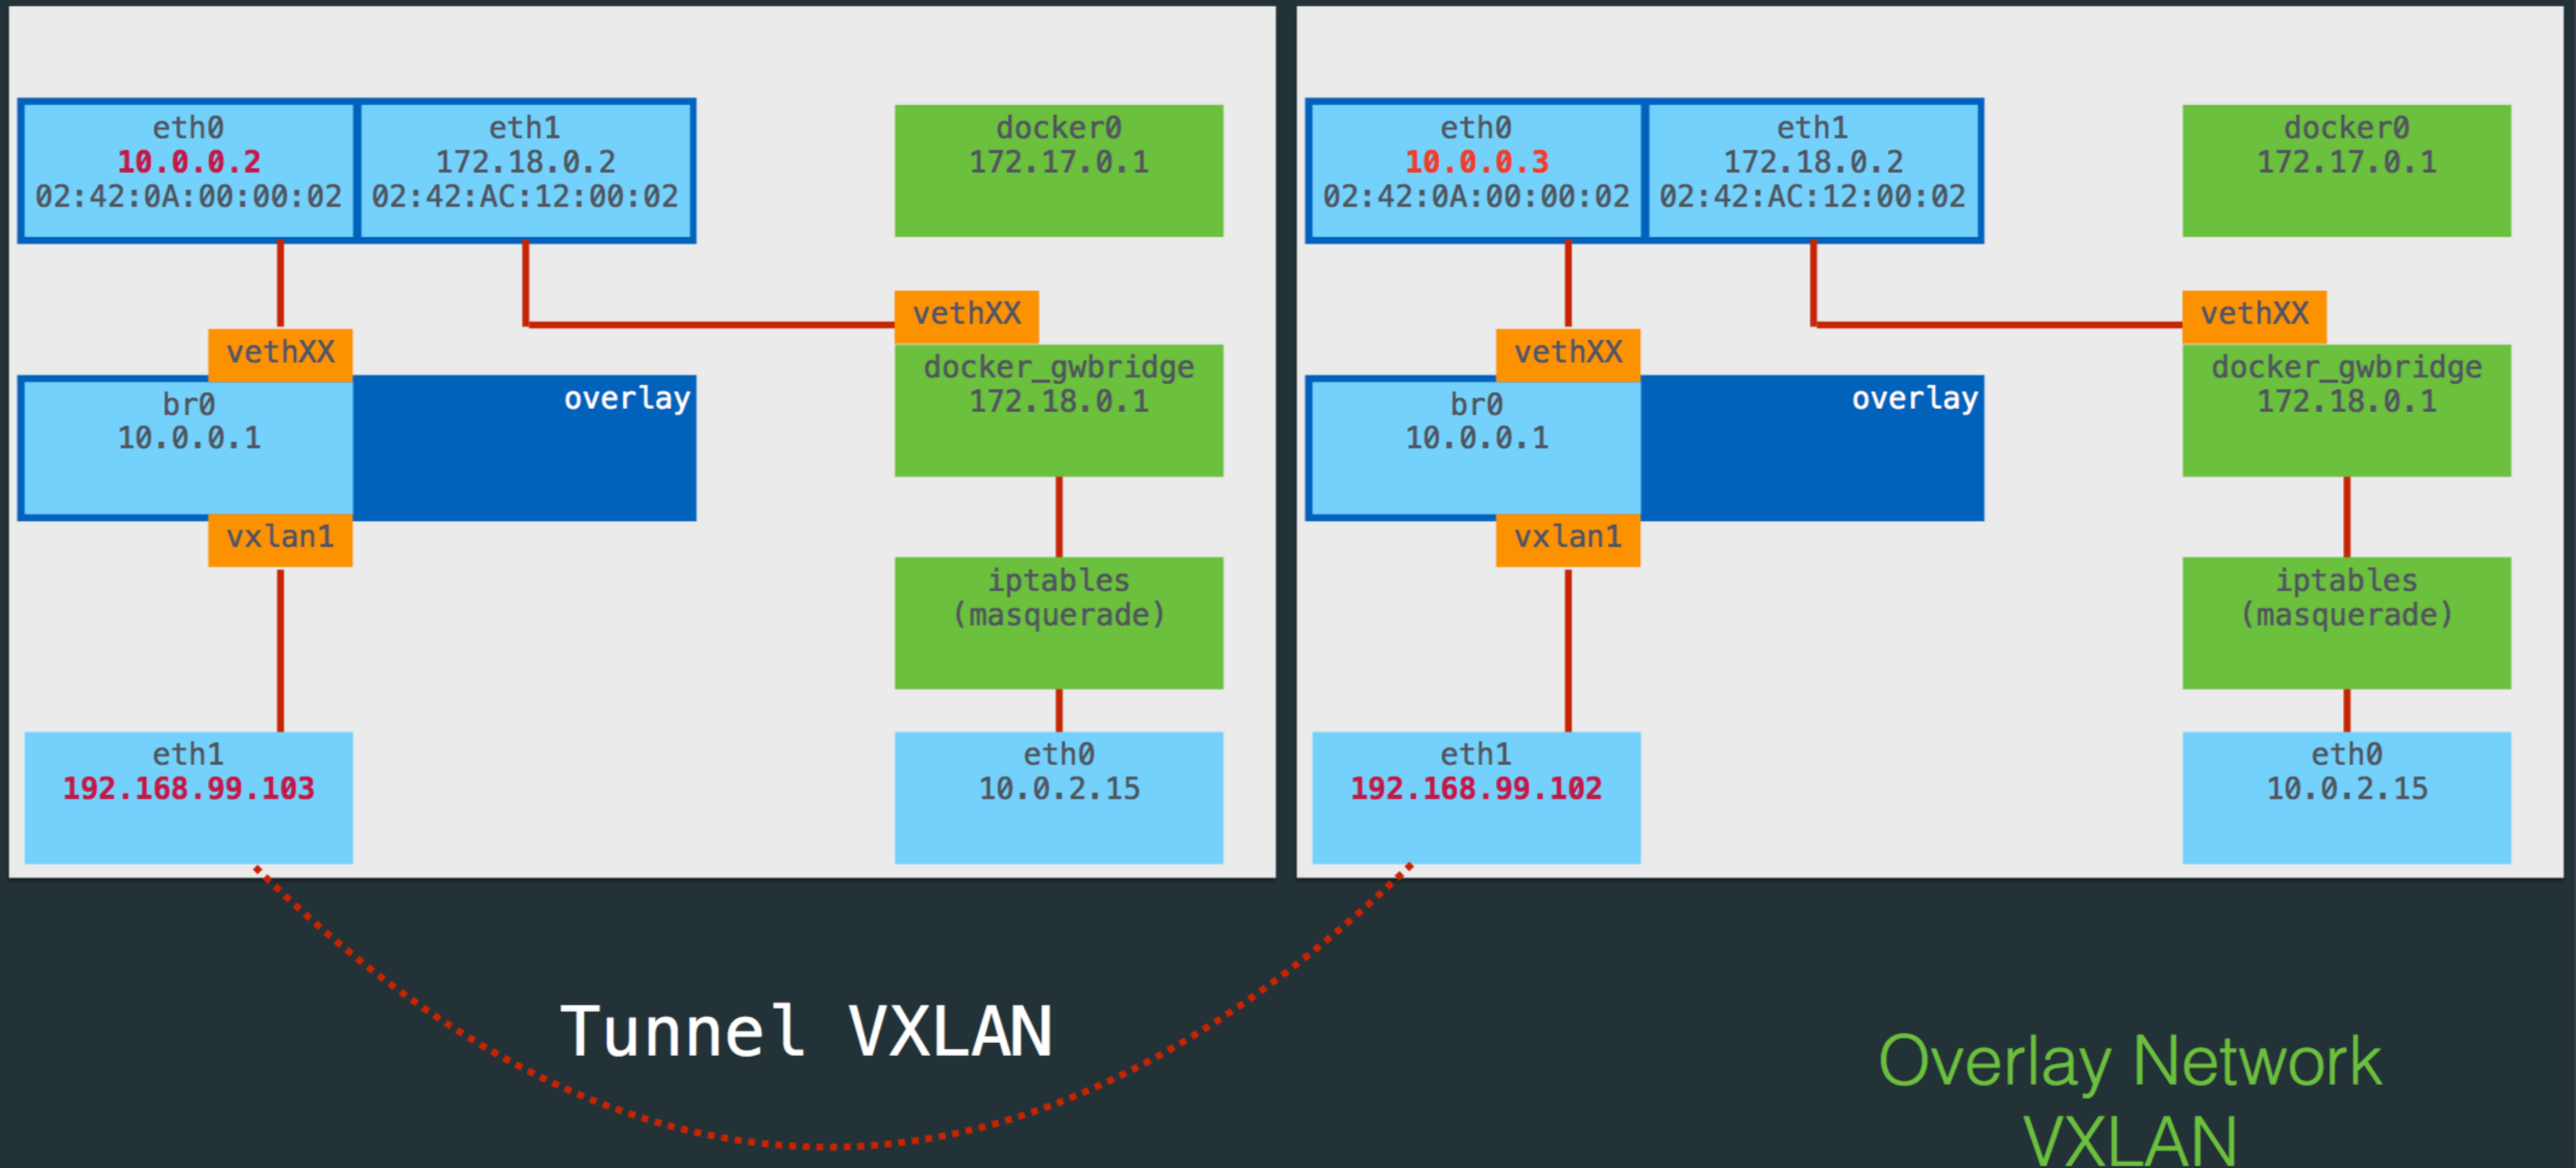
eth0
10.0.0.2
02:42:0A:00:00:02

eth1
172.18.0.2
02:42:AC:12:00:02

docker0
172.17.0.1

vethXX

vethXX

docker_gwbridge
172.18.0.1

br0
10.0.0.1

overlay

vxlan1

iptables
(masquerade)

eth1
192.168.99.103

eth0
10.0.2.15

eth0
10.0.0.3
02:42:0A:00:00:02

eth1
172.18.0.2
02:42:AC:12:00:02

docker0
172.17.0.1

vethXX

vethXX

docker_gwbridge
172.18.0.1

br0
10.0.0.1

overlay

vxlan1

iptables
(masquerade)

eth1
192.168.99.102

eth0
10.0.2.15

Tunnel VXLAN

Overlay Network
VXLAN